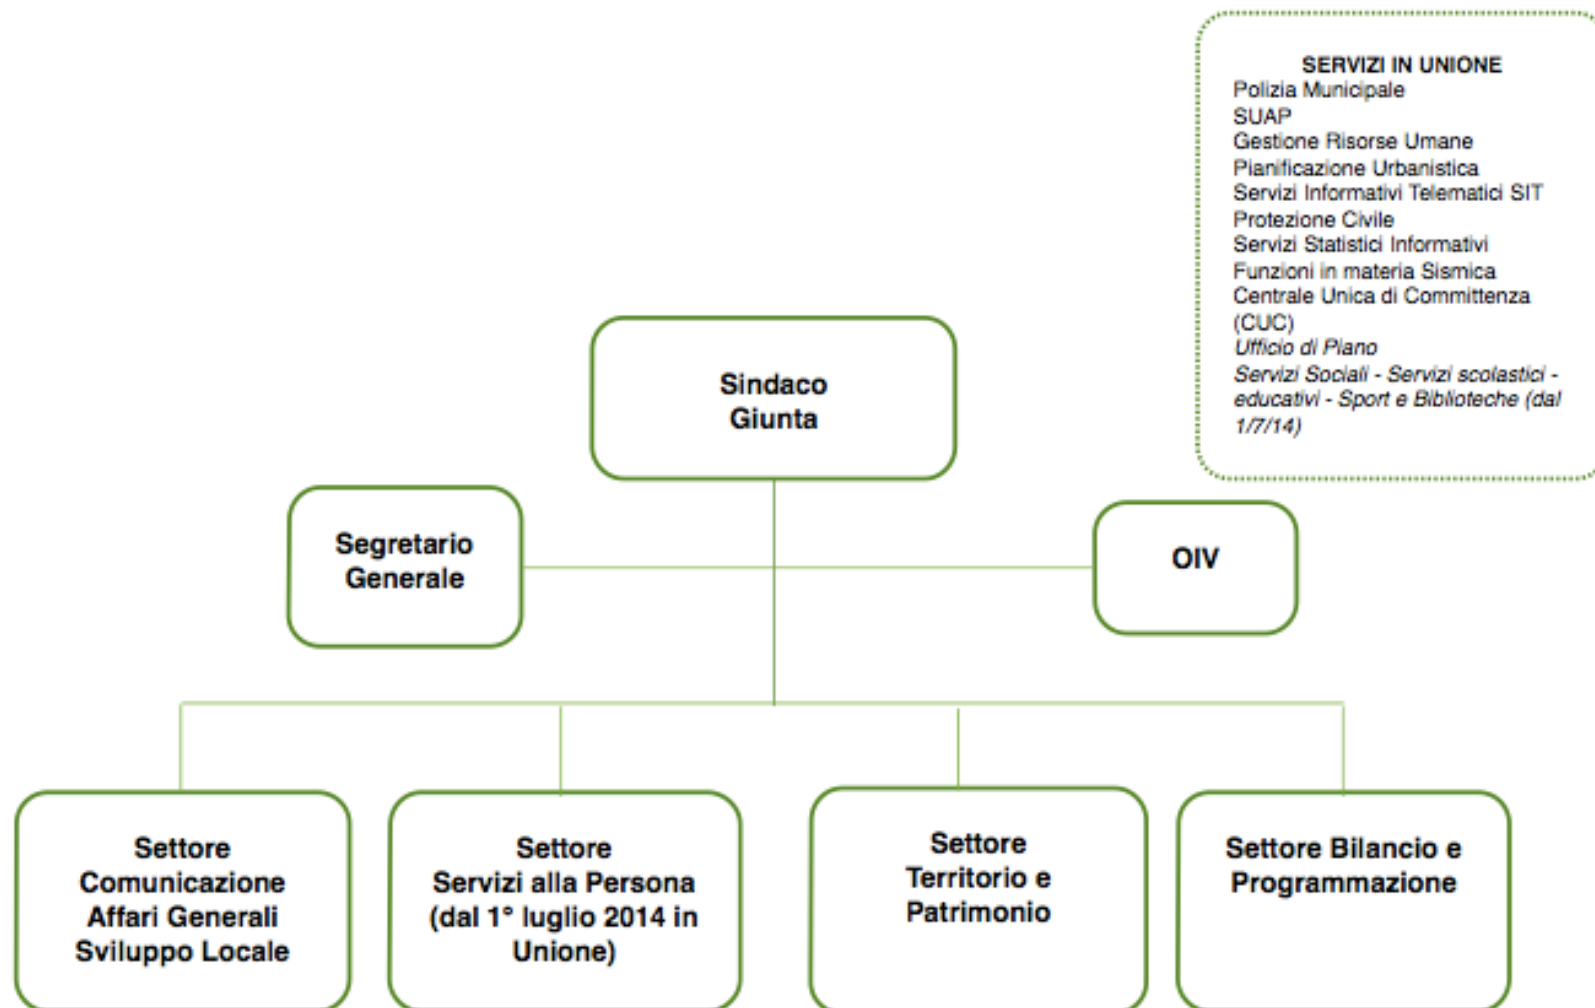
SERVIZI IN UNIONE
Polizia Municipale
SUAP
Gestione Risorse Umane
Pianificazione Urbanistica
Servizi Informativi Telematici SIT
Protezione Civile
Servizi Statistici Informativi
Funzioni in materia Sismica
Centrale Unica di Committenza (CUC)
Ufficio di Piano
Servizi Sociali - Servizi scolastici - educativi - Sport e Biblioteche (dal 1/7/14)

Sindaco
Giunta

Segretario
Generale

OIV

Settore
Comunicazione
Affari Generali
Sviluppo Locale

Settore
Servizi alla Persona
(dal 1° luglio 2014 in Unione)

Settore
Territorio e
Patrimonio

Settore Bilancio e
Programmazione